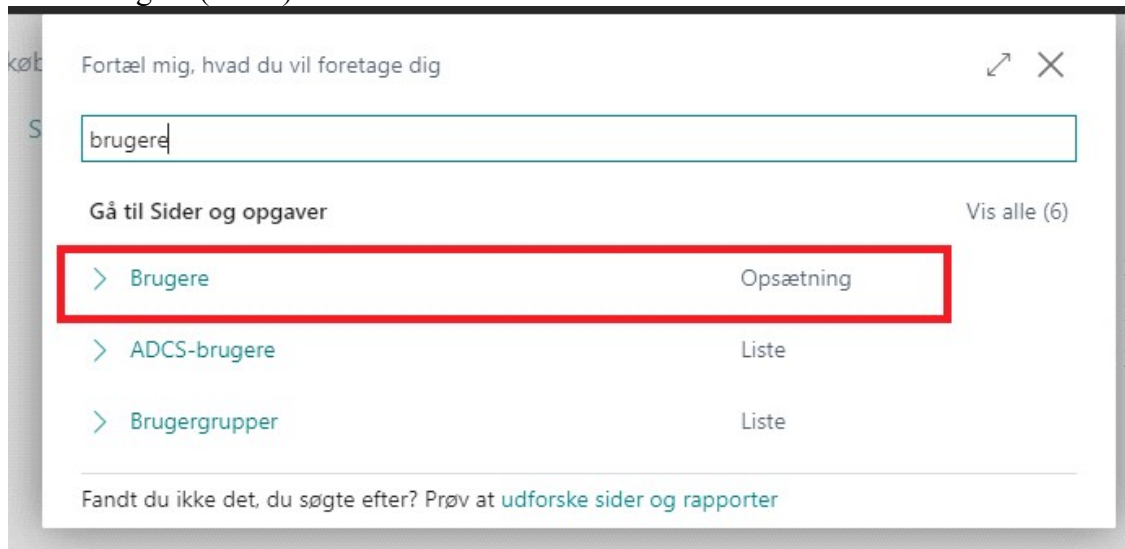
køb

S

Fortæl mig, hvad du vil foretage dig

brugere

Gå til Sider og opgaver

Vis alle (6)

Brugere Opsætning

ADCS-brugere Liste

Brugergrupper Liste

Fandt du ikke det, du søgte efter? Prøv at udforske sider og rapporter